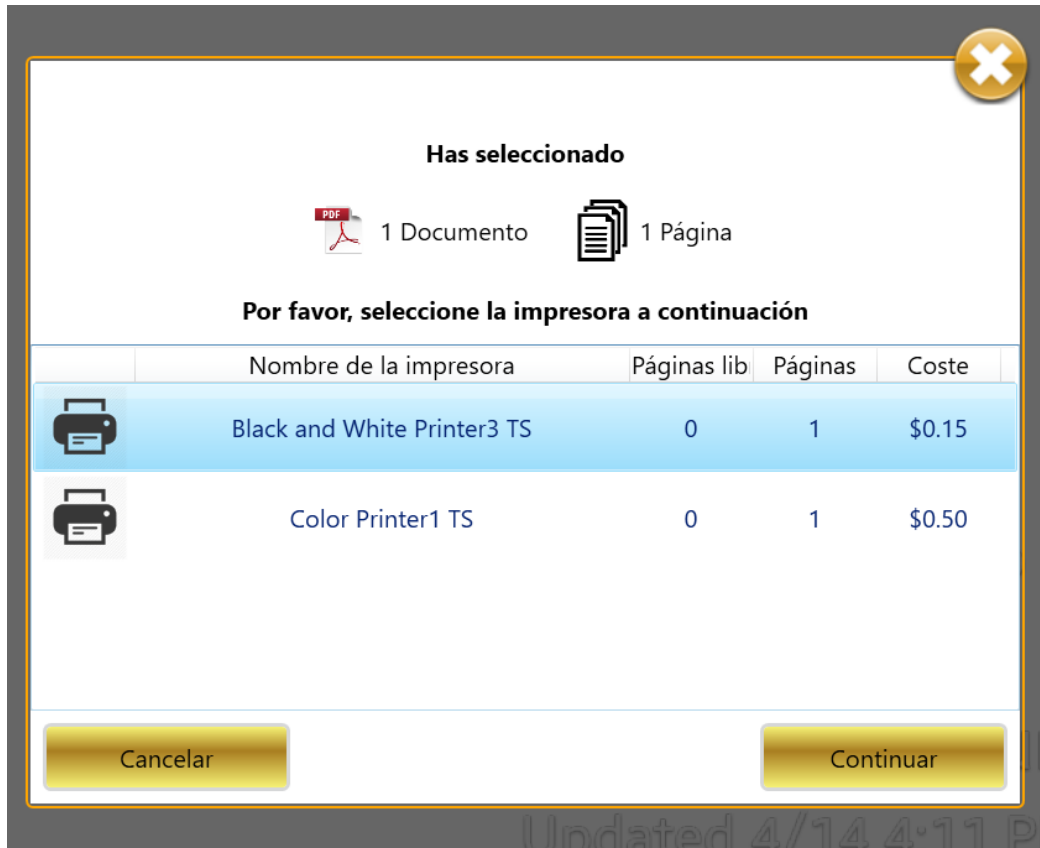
Has seleccionado

PDF 1 Documento 1 Página

Por favor, seleccione la impresora a continuación

| | Nombre de la impresora | Páginas lib | Páginas | Coste |
|---|---|---|---|---|
| | Black and White Printer3 TS | 0 | 1 | $0.15 |
| | Color Printer1 TS | 0 | 1 | $0.50 |

Cancelar

Continuar

Updated 4/14 4:11 P